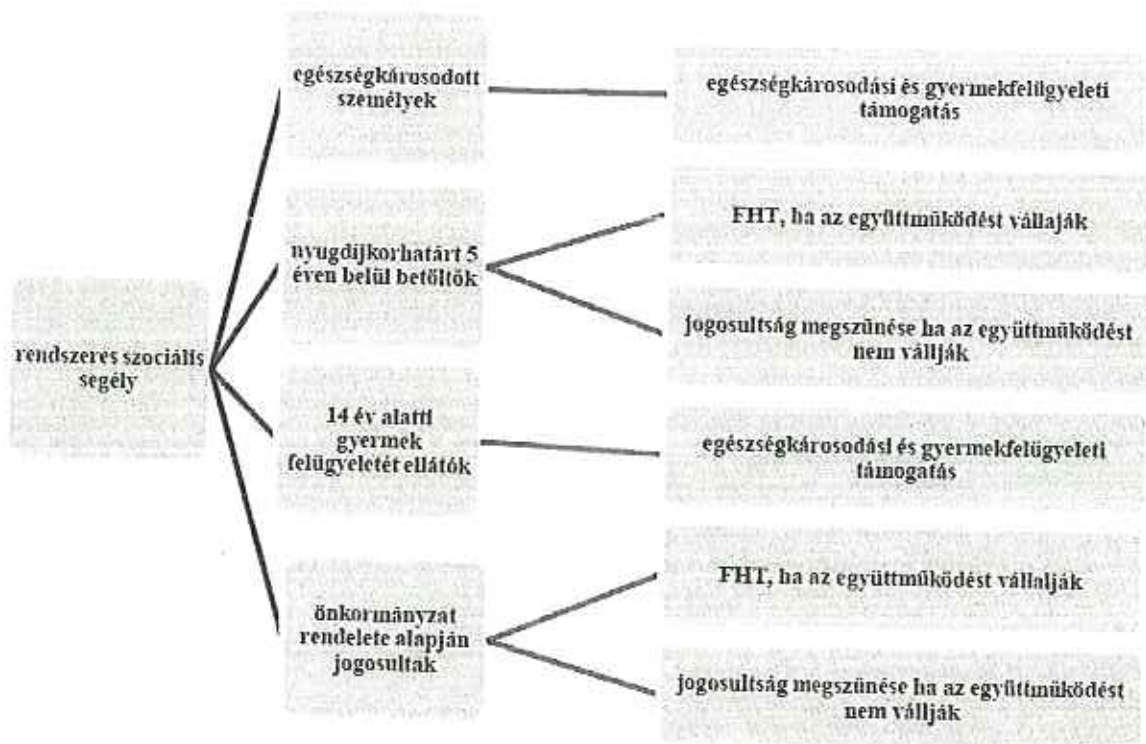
rendszeres szociális segély

egészségkárosodott személyek

egészségkárosodási és gyermekfelügyeleti támogatás

nyugdíjkorhatárt 5 éven belül betöltők

FHT, ha az együttműködést vállalják

jogosultság megszűnése ha az együttműködést nem vállják

14 év alatti gyermek felügyeletét ellátók

egészségkárosodási és gyermekfelügyeleti támogatás

önkormányzat rendelete alapján jogosultak

FHT, ha az együttműködést vállalják

jogosultság megszűnése ha az együttműködést nem vállják